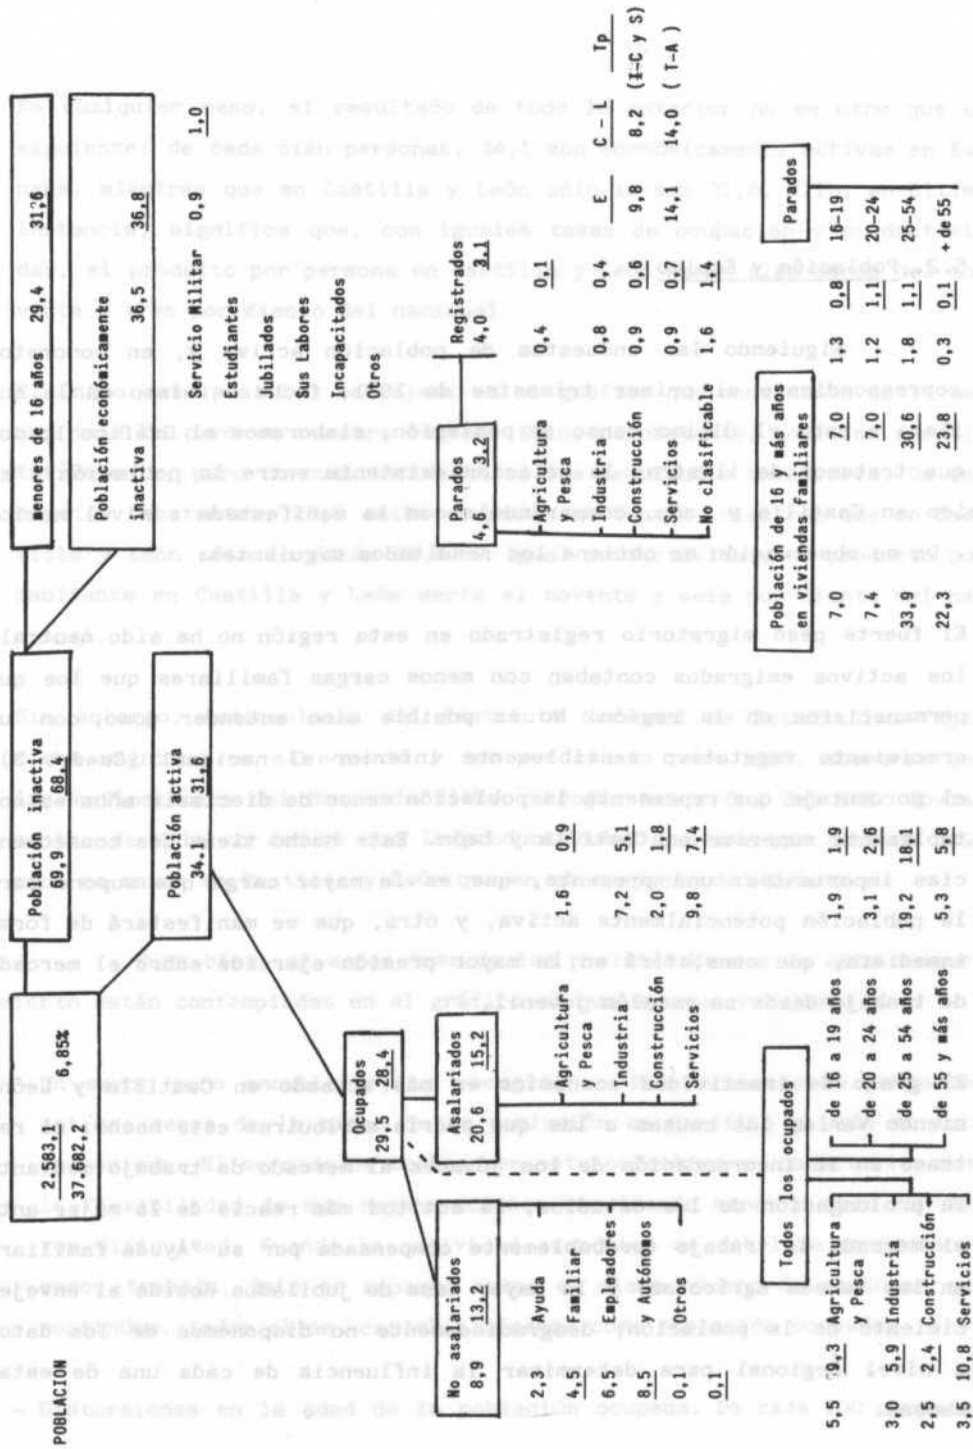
POBLACION

$\frac{2.583,1}{37.682,2}$ 6,85%

Población inactiva
69,9 68,4

Población activa
34,1 31,6

menores de 16 años 29,4 31,6

Población económicamente inactiva 36,5 36,8

Servicio Militar 0,9 1,0
Estudiantes
Jubilados
Sus Labores
Incapacitados
Otros

Ocupados
29,5 28,4

Parados
4,6 3,2

Registrados
4,0 3,1

No asalariados
8,9 13,2

2,3 Ayuda
4,5 Familiar
6,5 Empleadores
8,5 y Autónomos
0,1 Otros
0,1

Asalariados
20,6 15,2

Agricultura y Pesca 1,6 0,9
Industria 7,2 5,1
Construcción 2,0 1,8
Servicios 9,8 7,4

Agricultura y Pesca 0,4 0,1
Industria 0,8 0,4
Construcción 0,9 0,6
Servicios 0,9 0,7
No clasificable 1,6 1,4

Todos los ocupados

5,5 9,3 Agricultura y Pesca
3,0 5,9 Industria
2,5 2,4 Construcción
3,5 10,8 Servicios

de 16 a 19 años 1,9 1,9
de 20 a 24 años 3,1 2,6
de 25 a 54 años 19,2 18,1
de 55 y más años 5,3 5,8

Población de 16 y más años en viviendas familiares

7,0 7,0
7,4 7,0
33,9 30,6
22,3 23,8

1,3 0,8
1,2 1,1
1,8 1,1
0,3 0,1

Parados
16-19
20-24
25-54
+ de 55

| E | C - I | Tp |
|---|---|---|
| 9,8 | 8,2 | (I-C y S) |
| 14,1 | 14,0 | (T-A) |